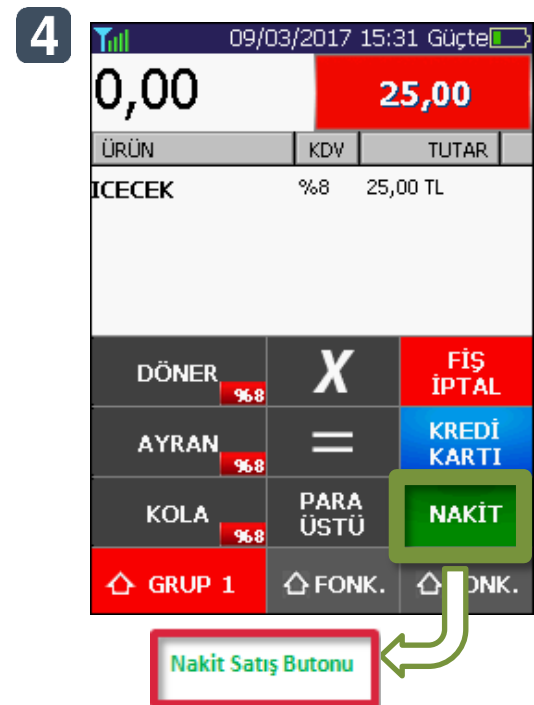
4

09/03/2017 15:31 Güçte

0,00

25,00

| ÜRÜN | KDV | TUTAR |
|---|---|---|
| ICECEK | %8 | 25,00 TL |

DÖNER %8

X

FİŞ İPTAL

AYRAN %8

=

KREDİ KARTI

KOLA %8

PARA ÜSTÜ

NAKİT

GRUP 1

FONK.

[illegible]ONK.

Nakit Satış Butonu